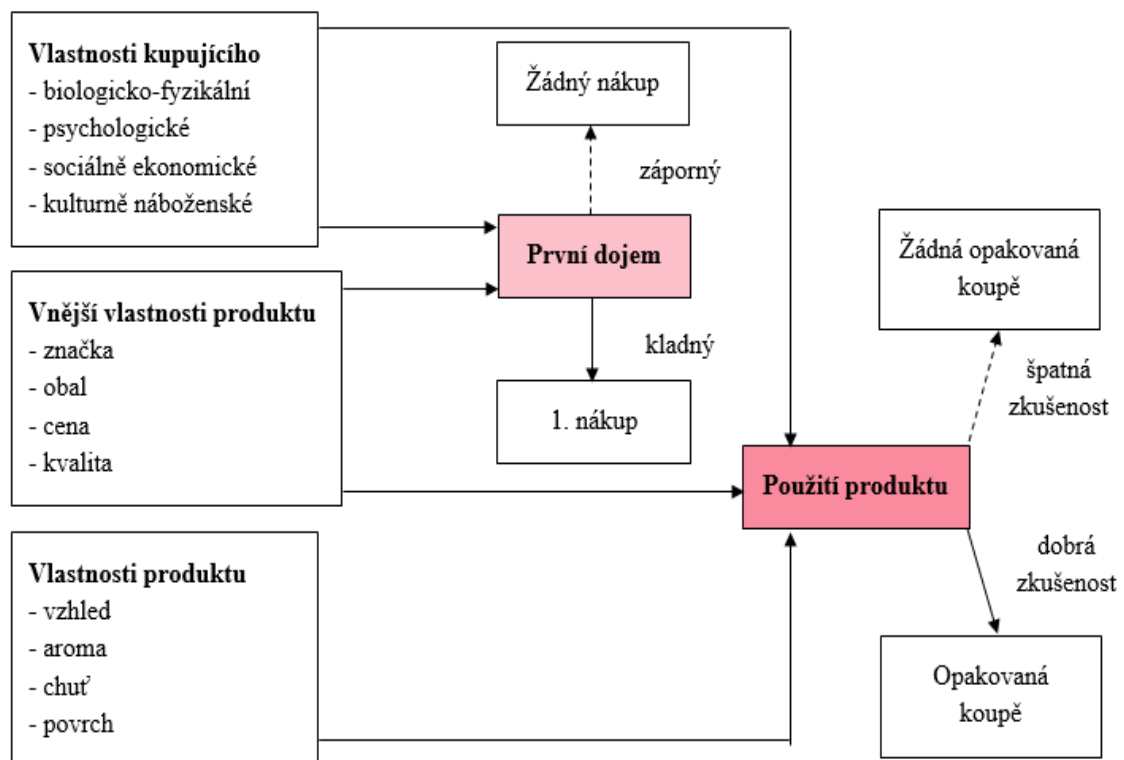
Vlastnosti kupujícího
- biologicko-fyzikální
- psychologické
- sociálně ekonomické
- kulturně náboženské

Žádný nákup

záporný

První dojem

Vnější vlastnosti produktu
- značka
- obal
- cena
- kvalita

kladný

1. nákup

Žádná opakovaná koupě

špatná zkušenost

Použití produktu

Vlastnosti produktu
- vzhled
- aroma
- chuť
- povrch

dobrá zkušenost

Opakovaná koupě